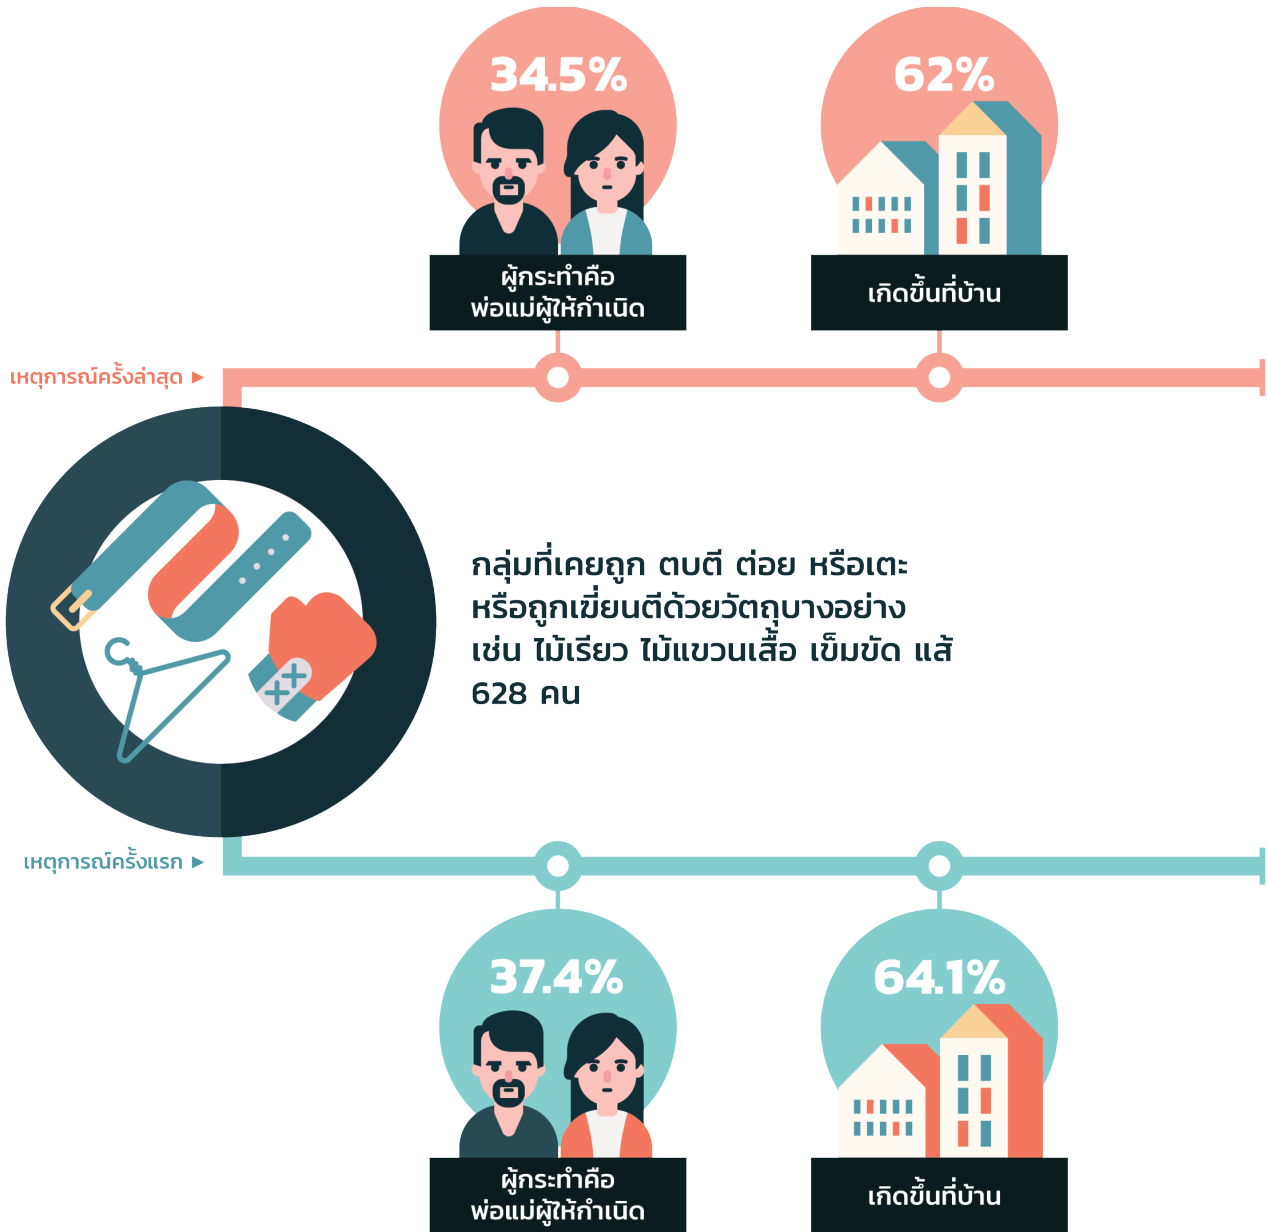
34.5%

ผู้กระทำคือ
พ่อแม่ผู้ให้กำเนิด

62%

เกิดขึ้นที่บ้าน

เหตุการณ์ครั้งล่าสุด ►

กลุ่มที่เคยถูก ตบตี ต่อย หรือเตะ หรือถูกเฆี่ยนตีด้วยวัตถุบางอย่าง เช่น ไม้เรียว ไม้แขวนเสื้อ เข็มขัด แส้ 628 คน

เหตุการณ์ครั้งแรก ►

37.4%

ผู้กระทำคือ
พ่อแม่ผู้ให้กำเนิด

64.1%

เกิดขึ้นที่บ้าน